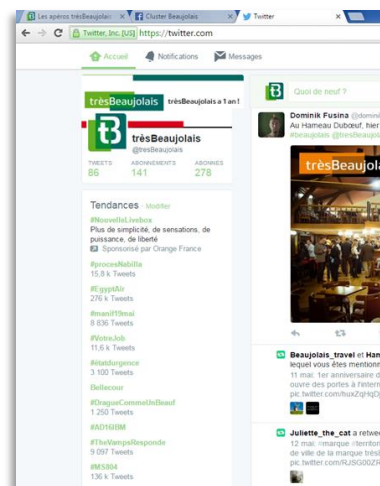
Les apéros trèsBeaujolais × Cluster Beaujolais × Twitter ×

Twitter, Inc. [US] https://twitter.com

Accueil Notifications Messages

trèsBeaujolais trèsBeaujolais a 1 an !

trèsBeaujolais
@tresBeaujolais

TWEETS 86
ABONNEMENTS 141
ABONNÉS 278

Tendances · Modifier

#NouvelleLivebox
Plus de simplicité, de sensations, de puissance, de liberté
Sponsorisé par Orange France

#procesNabilla
15,8 k Tweets

#EgyptAir
276 k Tweets

#manif19mai
8 836 Tweets

#VotreJob
11,6 k Tweets

#étatdurgence
3 100 Tweets

Bellecour

#DragueCommeUnBeauf
1 250 Tweets

#AD16IBM

#TheVampsResponde
9 097 Tweets

#MS804
136 k Tweets

Quoi de neuf ?

Dominik Fusina @domin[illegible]
Au Hameau Dubœuf, hier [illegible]
#beaujolais @tresBeaujolais

trèsBeaujolais

Beaujolais_travel et Ham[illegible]
lequel vous êtes mentionn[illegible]
11 mai: 1er anniversaire d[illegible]
ouvre des portes à l'intern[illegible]
pic.twitter.com/huxZqHqD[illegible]

Juliette_the_cat a retwe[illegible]
12 mai: #marque #territo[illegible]
de ville de la marque très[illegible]
pic.twitter.com/RJSG00ZF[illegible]